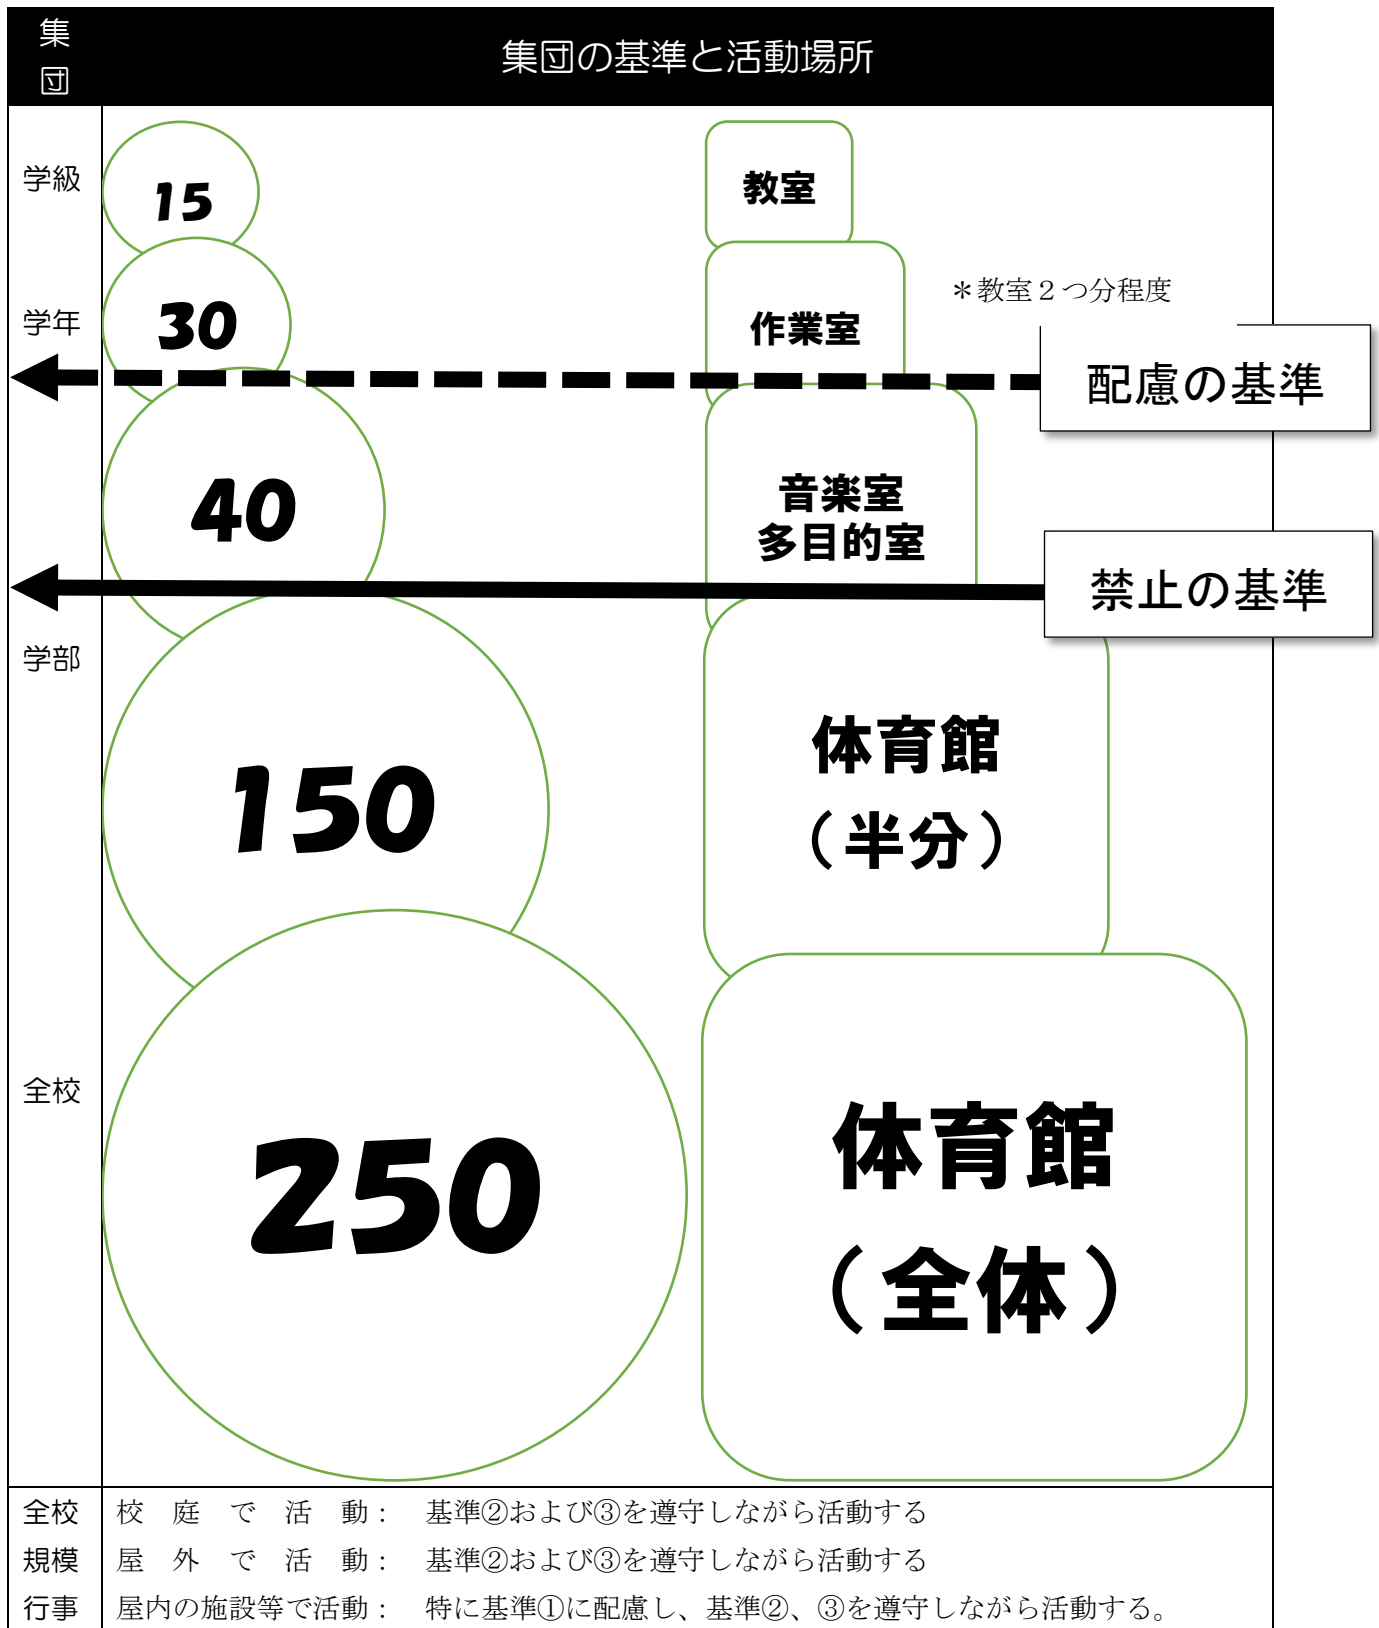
集団

集団の基準と活動場所

学級

15

教室

学年

30

作業室

＊教室２つ分程度

配慮の基準

40

音楽室
多目的室

禁止の基準

学部

150

体育館
（半分）

全校

250

体育館
（全体）

| 全校規模行事 | 校庭で活動：　基準②および③を遵守しながら活動する<br>屋外で活動：　基準②および③を遵守しながら活動する<br>屋内の施設等で活動：　特に基準①に配慮し、基準②、③を遵守しながら活動する。 |
|---|---|